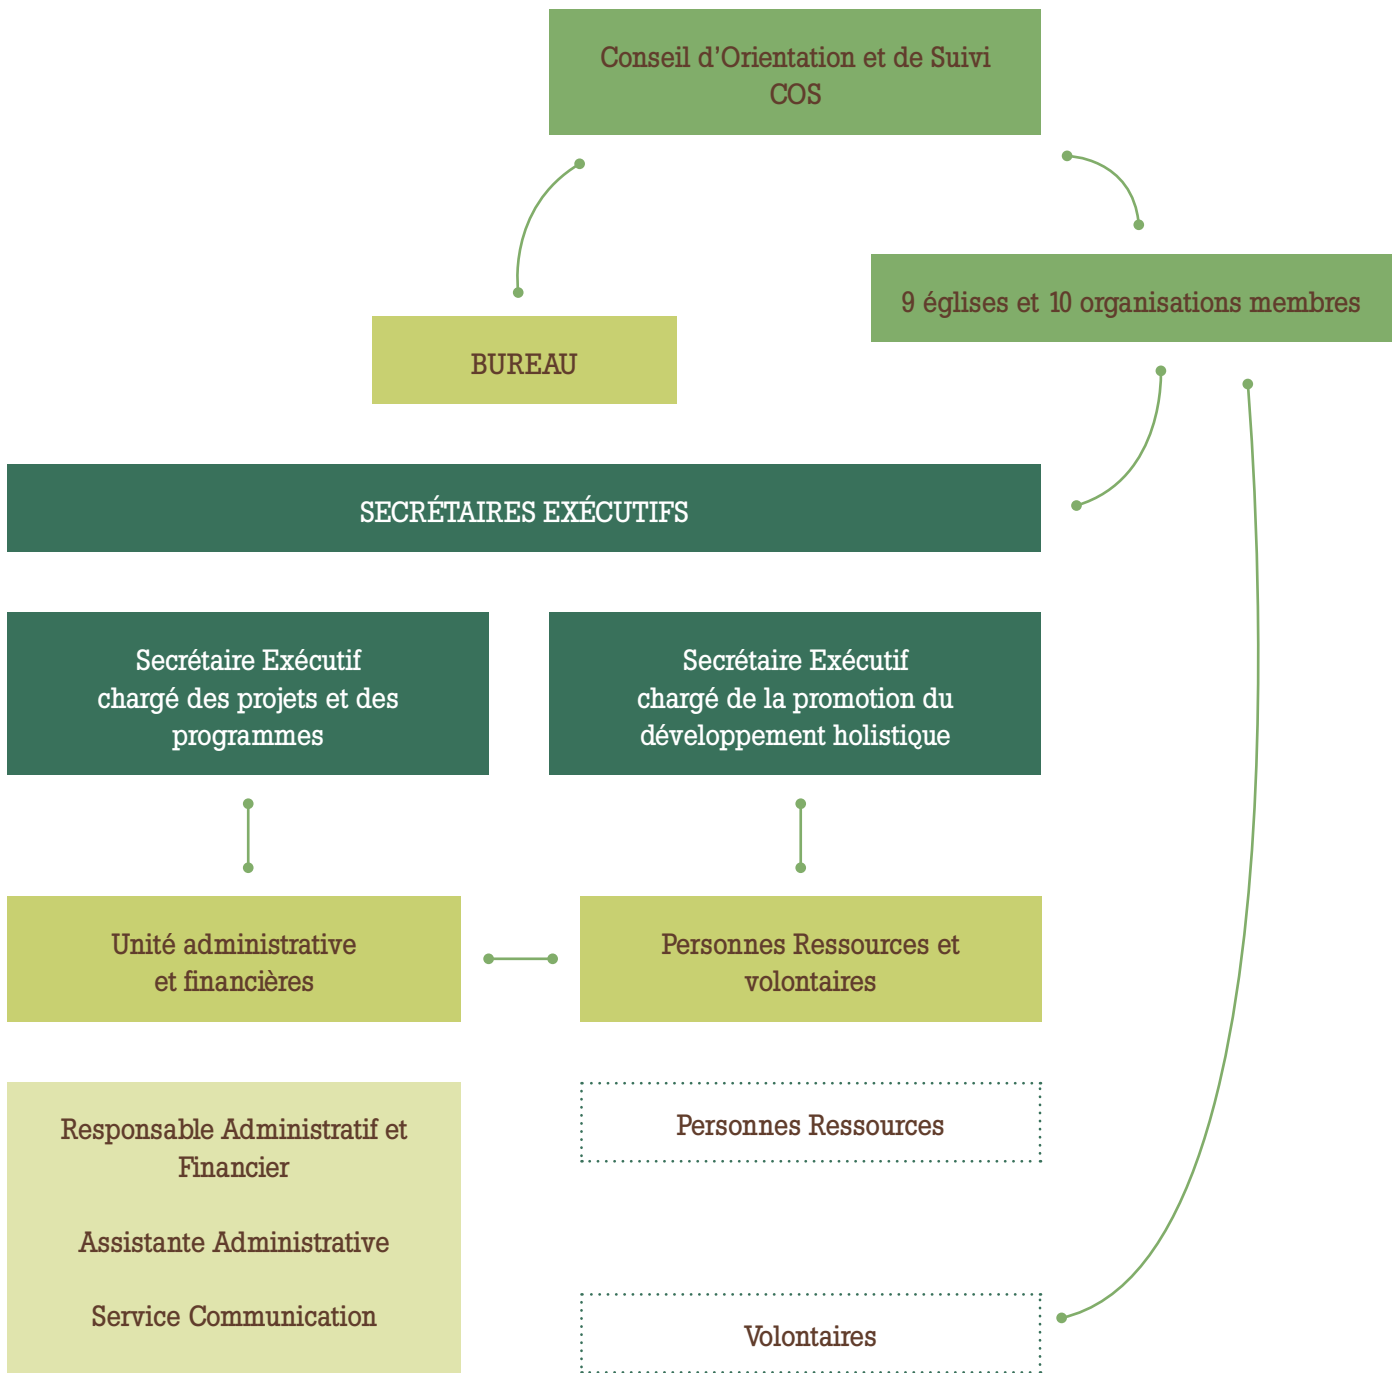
Conseil d’Orientation et de Suivi
COS

9 églises et 10 organisations membres

BUREAU

SECRÉTAIRES EXÉCUTIFS

Secrétaire Exécutif
chargé des projets et des programmes

Secrétaire Exécutif
chargé de la promotion du développement holistique

Unité administrative
et financières

Personnes Ressources et volontaires

Responsable Administratif et Financier

Assistante Administrative

Service Communication

Personnes Ressources

Volontaires